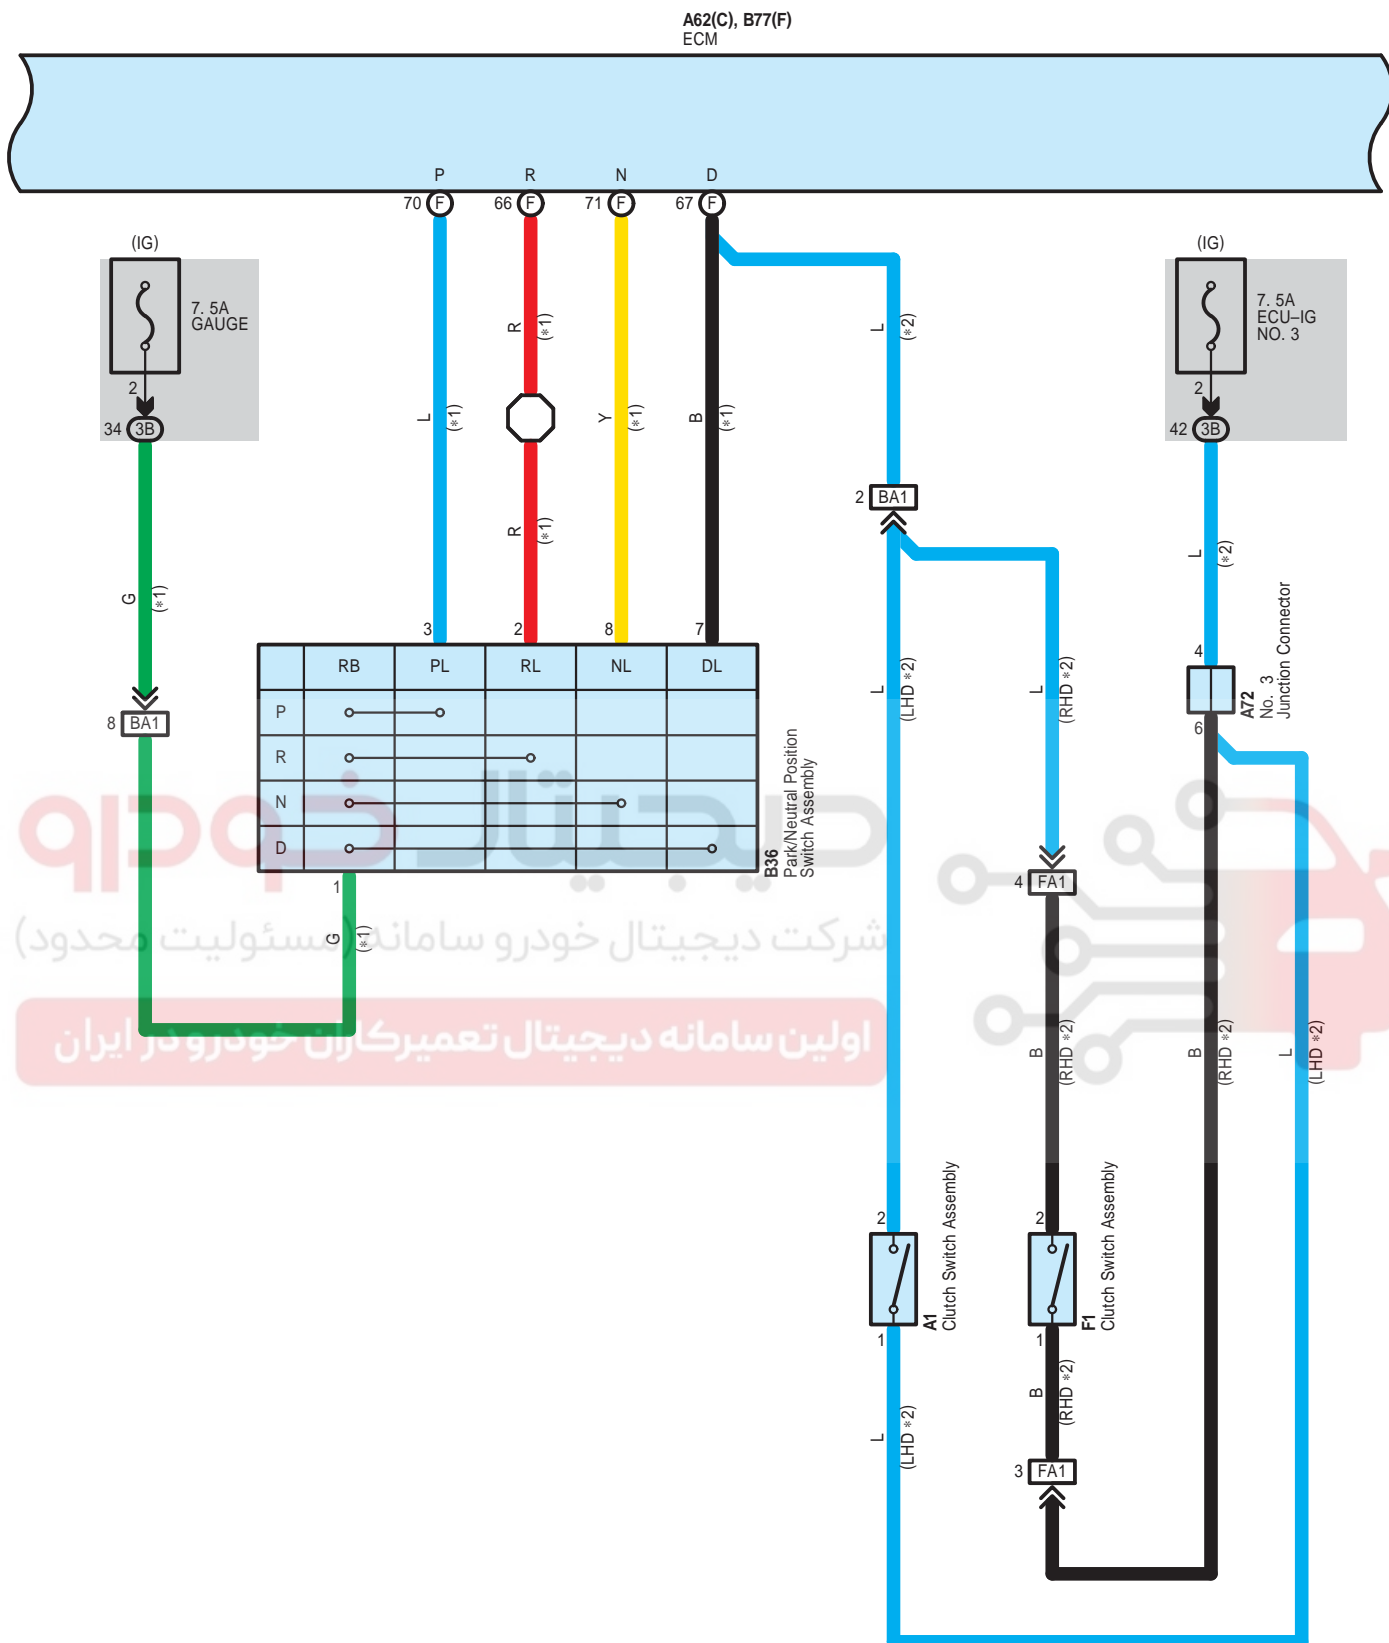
A62(C), B77(F)
ECM

P R N D

70 F 66 F 71 F 67 F

(IG)
7. 5A
GAUGE
2
34 3B

L (*1)
R (*1)
R (*1)
Y (*1)
B (*1)
L (*2)

(IG)
7. 5A
ECU–IG
NO. 3
2
42 3B

2 BA1

G (*1)

3 2 8 7

| | RB | PL | RL | NL | DL |
|---|---|---|---|---|---|
| P | | | | | |
| R | | | | | |
| N | | | | | |
| D | | | | | |

B36
Park/Neutral Position
Switch Assembly

8 BA1

1
G (*1)

L (LHD *2)
L (RHD *2)
L (*2)

4
A72
No. 3
Junction Connector
6

4 FA1

B (RHD *2)
B (RHD *2)
L (LHD *2)

2
A1
Clutch Switch Assembly
1

2
F1
Clutch Switch Assembly
1

L (LHD *2)
B (RHD *2)

3 FA1

شرکت دیجیتال خودرو سامانه (مسئولیت محدود)
اولین سامانه دیجیتال تعمیرکاران خودرو در ایران